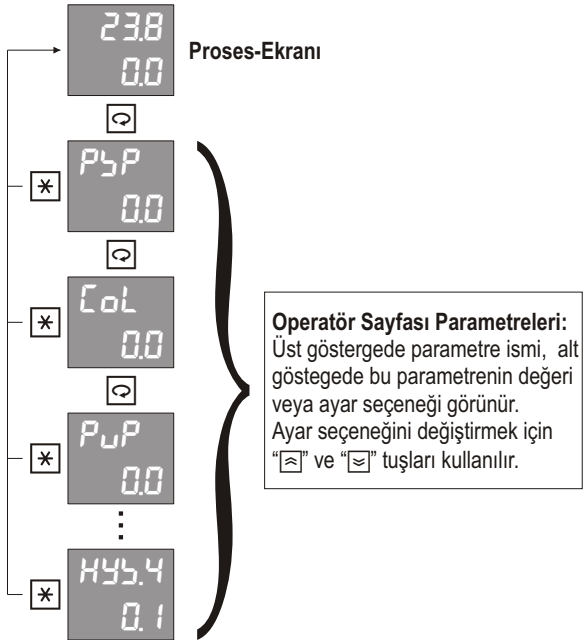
23.8
0.0
Proses-Ekranı

PSP
0.0

CoL
0.0

PuP
0.0

HYS.4
0.1

Operatör Sayfası Parametreleri:
Üst göstergede parametre ismi, alt göstegede bu parametrenin değeri veya ayar seçeneği görünür.
Ayar seçeneğini değiştirmek için "≈" ve "≈" tuşları kullanılır.